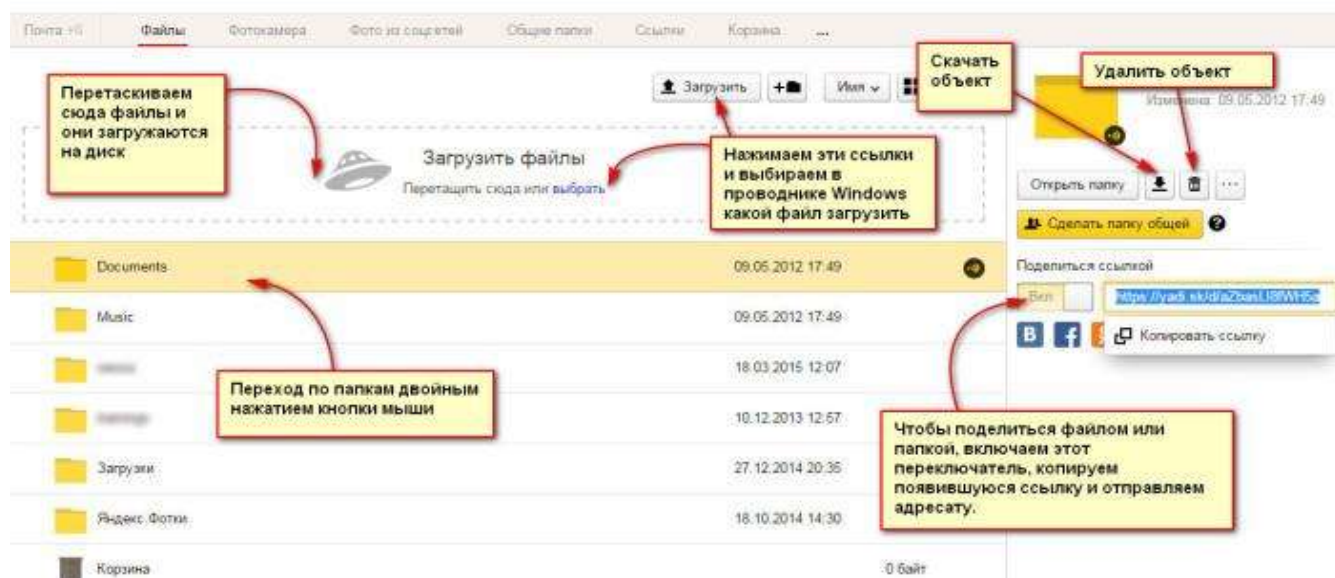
Почта +6 Файлы Фотокамера Фото из соцсетей Общие папки Ссылки Корзина ...

Перетаскиваем сюда файлы и они загружаются на диск

Загрузить Имя

Скачать объект

Удалить объект

Изменена: 09.05.2012 17:49

Загрузить файлы
Перетащить сюда или выбрать

Нажимаем эти ссылки и выбираем в проводнике Windows какой файл загрузить

Открыть папку ...

Сделать папку общей

| | | |
|---|---|---|
| Documents | 09.05.2012 17:49 | |
| Music | 09.05.2012 17:49 | |
| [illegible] | 18.03.2015 12:07 | |
| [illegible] | 10.12.2013 12:57 | |
| Загрузки | 27.12.2014 20:35 | |
| Яндекс Фотки | 18.10.2014 14:30 | |
| Корзина | | 0 байт |

Поделиться ссылкой

Вкл

https://yadi.sk/d/aZbasU8fWH5a

Копировать ссылку

Переход по папкам двойным нажатием кнопки мыши

Чтобы поделиться файлом или папкой, включаем этот переключатель, копируем появившуюся ссылку и отправляем адресату.